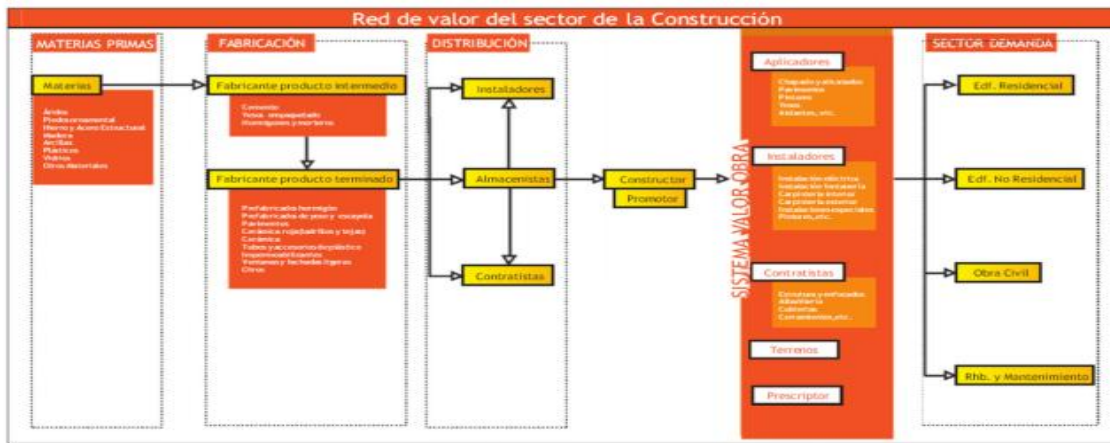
Red de valor del sector de la Construcción

MATERIAS PRIMAS

Materias

Áridos
Piedra ornamental
Hierro y Acero Estructural
Madera
Arcillas
Plásticos
Vidrios
Otros Materiales

FABRICACIÓN

Fabricante producto intermedio

Cemento
Yeso empapelado
Hormigones y morteros

Fabricante producto terminado

Prefabricados hormigón
Prefabricados de yeso y escayola
Pavimentos
Cerámica roja(ladrillos y tejas)
Cerámica
Tubos y accesorios (hidráulico
Impermeabilizantes
Ventanas y fachadas ligeras
Otros

DISTRIBUCIÓN

Instaladores

Almacenistas

Contratistas

Constructor

Promotor

SISTEMA VALOR OBRA

Aplicadores

Chapado y alicatado
Pavimentos
Pintura
Yeso
Aislantes, etc.

Instaladores

Instalación eléctrica
Instalación fontanería
Carpintería interior
Carpintería exterior
Instalaciones especiales
Pintura, etc.

Contratistas

Estructura y enfoscados
Albañilería
Cubiertas
Cerramientos, etc.

Terrenos

Prescriptor

SECTOR DEMANDA

Edf. Residencial

Edf. No Residencial

Obra Civil

Rhb. y Mantenimiento